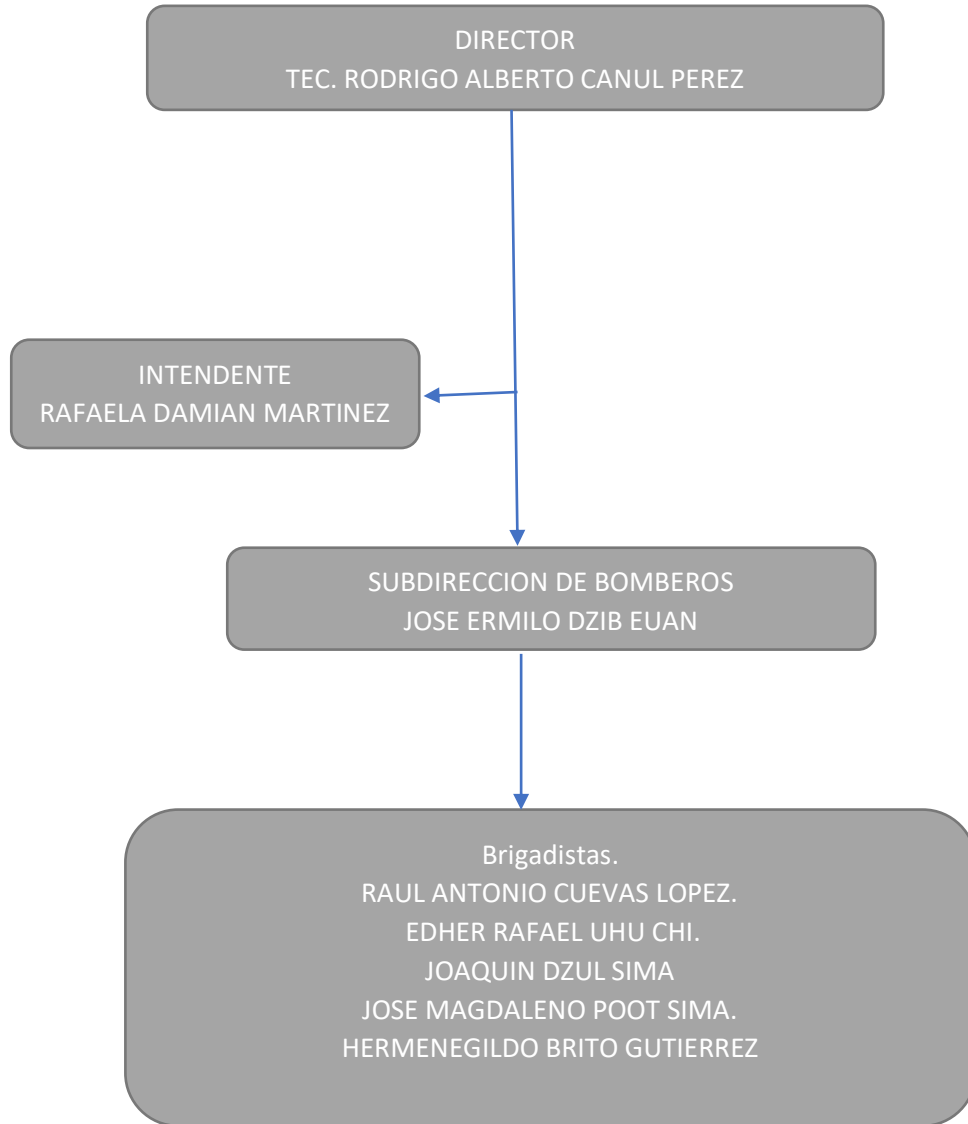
DIRECTOR
TEC. RODRIGO ALBERTO CANUL PEREZ

INTENDENTE
RAFAELA DAMIAN MARTINEZ

SUBDIRECCION DE BOMBEROS
JOSE ERMILO DZIB EUAN

Brigadistas.
RAUL ANTONIO CUEVAS LOPEZ.
EDHER RAFAEL UHU CHI.
JOAQUIN DZUL SIMA
JOSE MAGDALENO POOT SIMA.
HERMENEGILDO BRITO GUTIERREZ